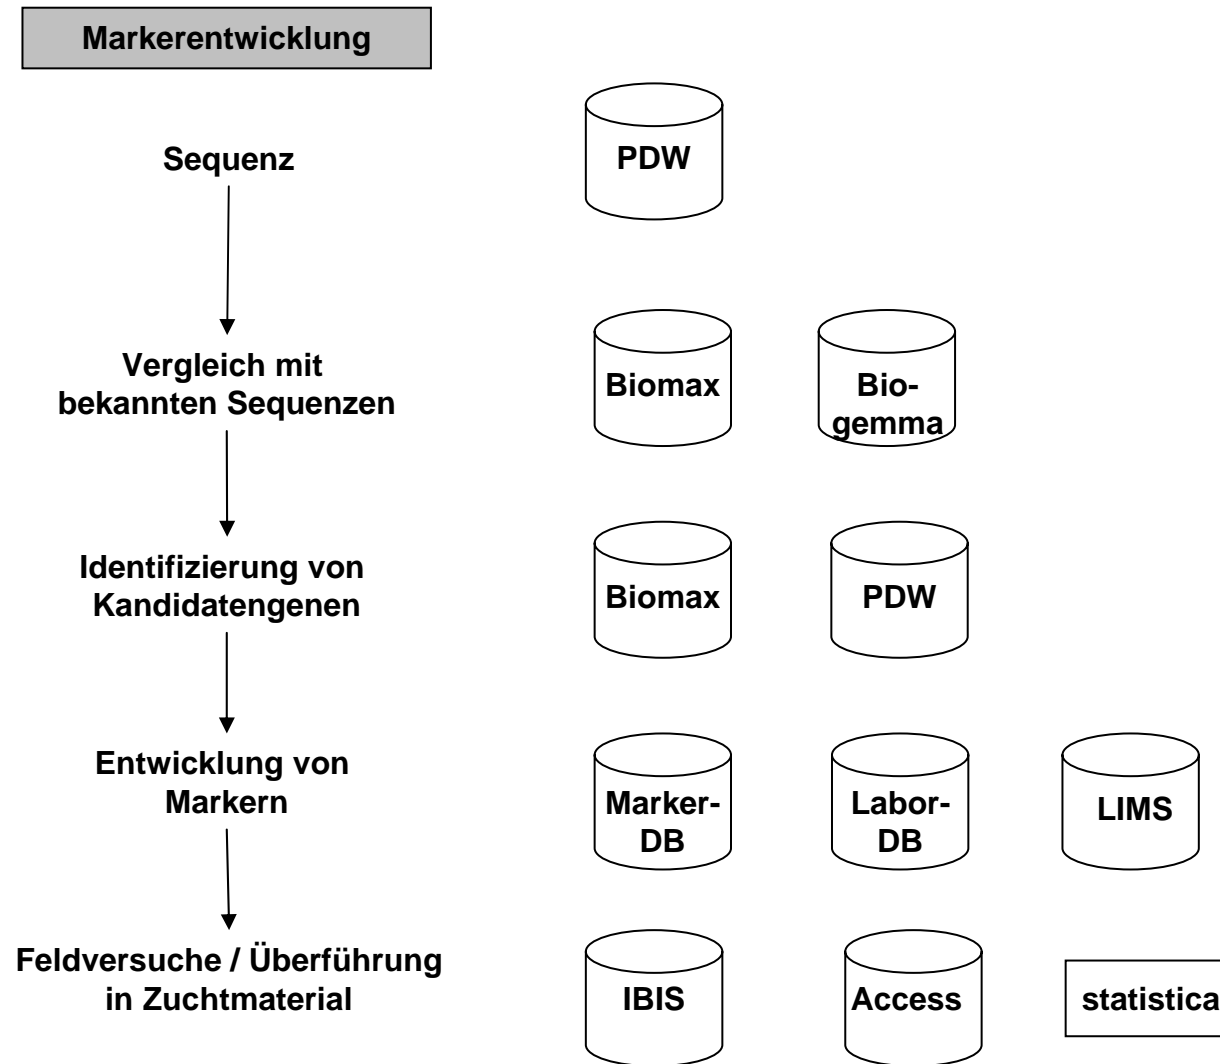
Markerentwicklung

Sequenz

PDW

Vergleich mit bekannten Sequenzen

Biomax

Bio-gemma

Identifizierung von Kandidatengenen

Biomax

PDW

Entwicklung von Markern

Marker-DB

Labor-DB

LIMS

Feldversuche / Überführung in Zuchtmaterial

IBIS

Access

statistica